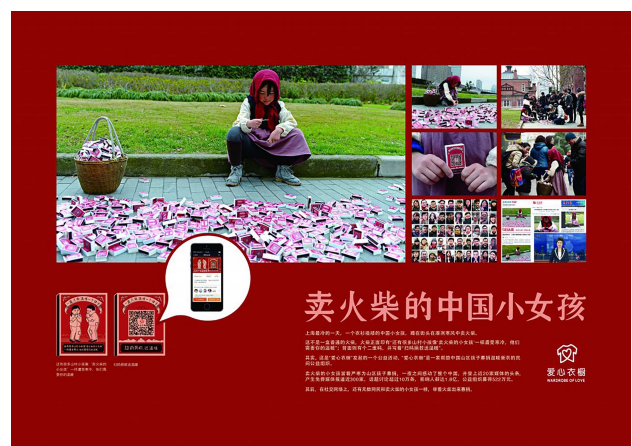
卖火柴的中国小女孩

上海最冷的一天，一个衣衫褴褛的中国小女孩，蹲在街头在寒风中卖火柴。

这不是一盒普通的火柴，火柴盒面印有"还有很多山村小孩像'卖火柴的小女孩'一样遭受寒冷，他们需要你的温暖"，背面则有个二维码，扫一扫即可捐赠御寒衣物。

其实，这是"爱心衣橱"发起的一个公益活动。"爱心衣橱"是一家致力于帮助贫困山区孩子过冬的公益组织。

卖火柴的小女孩在微信中迅速传播，一夜之间感动了数千万人，并登上近20家媒体的头条，产生免费媒体报道近300条，话题讨论超过10万条，影响人群达1.6亿，公益捐款募得522万元。

其后，在社交网络上，还有无数网民扮演卖火柴的小女孩一样，传播火柴故事。

爱心衣橱
WARDROBE OF LOVE

扫码捐衣 让温暖